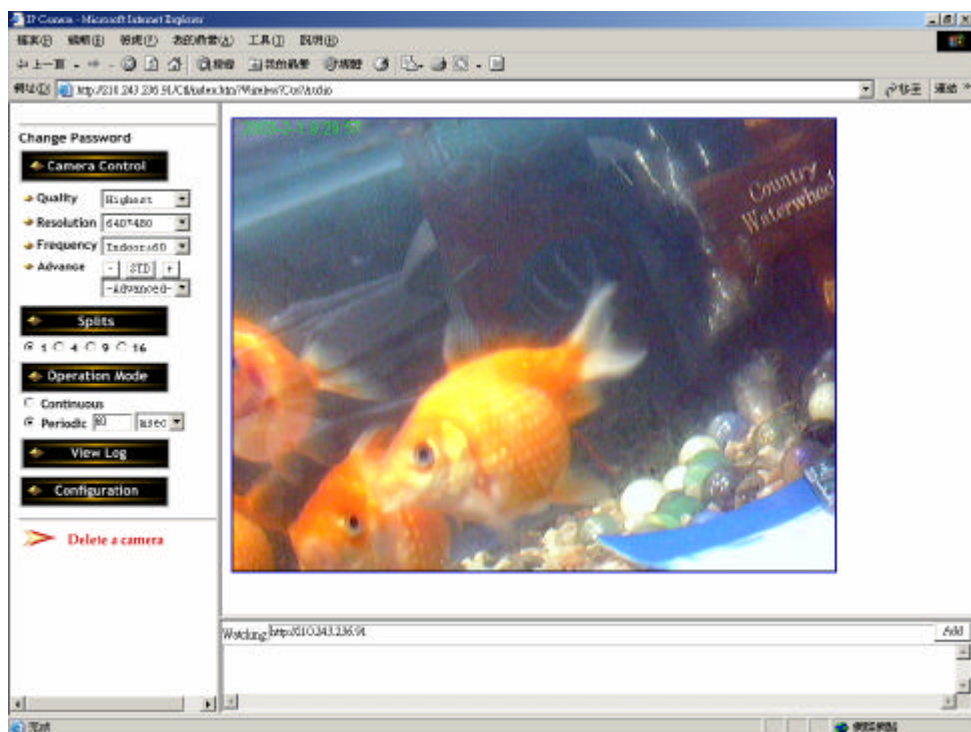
IP Camera - Microsoft Internet Explorer

檔案(F) 編輯(E) 檢視(V) 我的最愛(A) 工具(T) 說明(H)

上一頁

網址(D) http://210.243.236.91/CGI/ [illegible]

移至 連結

Change Password

Camera Control

Quality Highest

Resolution 640*480

Frequency Indoor-60

Advance - STD +

-Advanced-

Splits

1 4 9 16

Operation Mode

Continuous

Periodic 10 msec

View Log

Configuration

Delete a camera

2003-2-1 9:28:58

Country Waterwheel

Watching http://210.243.236.91

Add

完成

網際網路